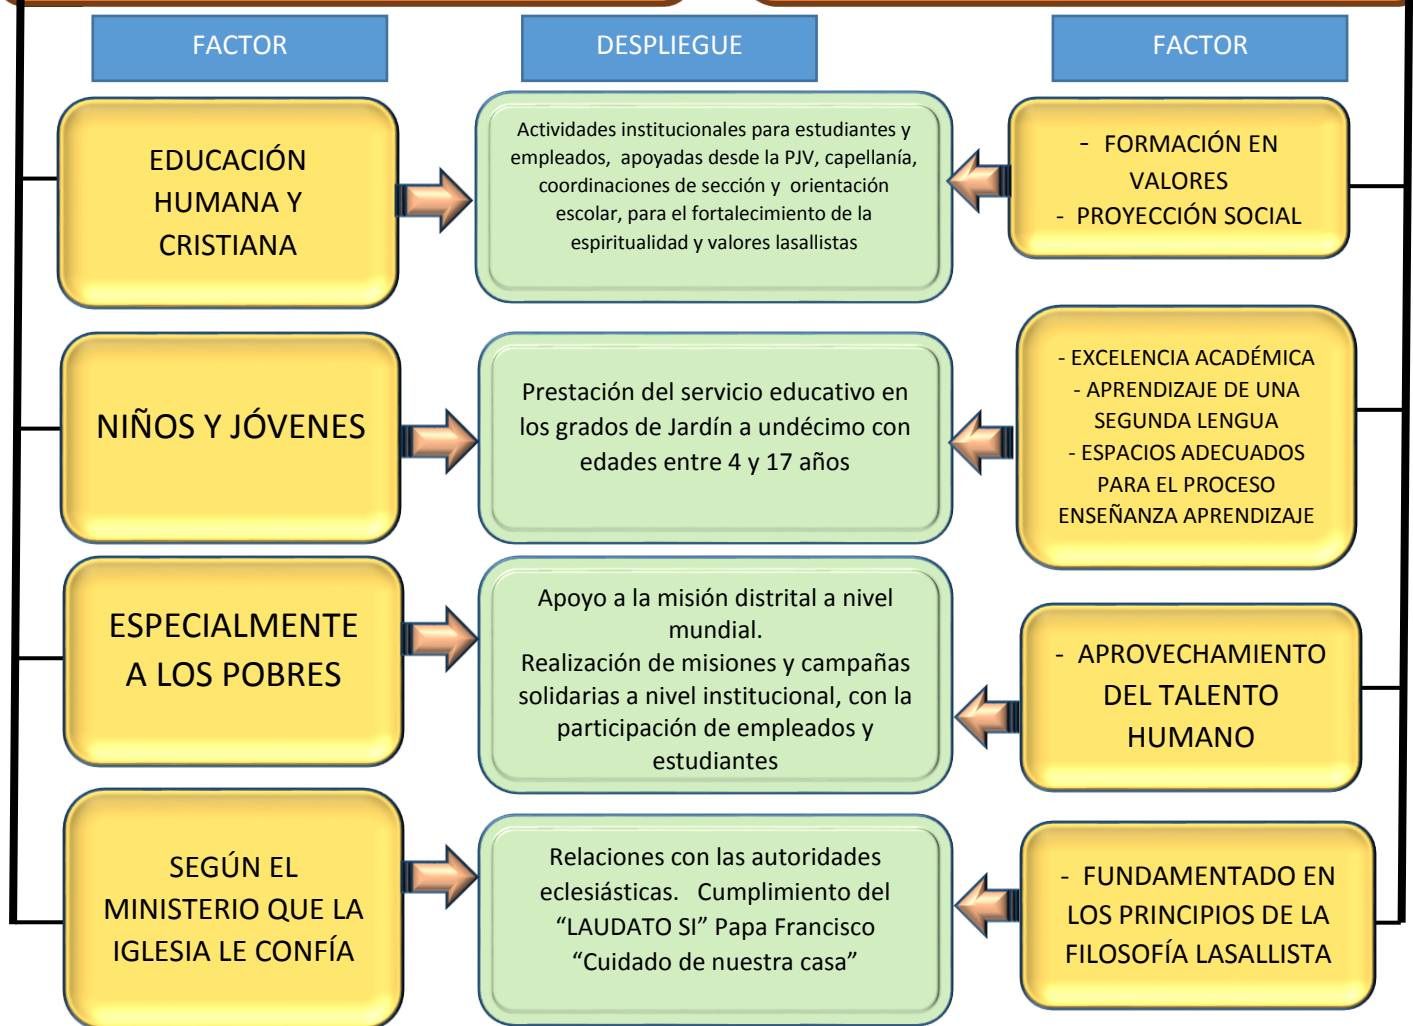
FACTOR

DESPLIEGUE

FACTOR

EDUCACIÓN HUMANA Y CRISTIANA

Actividades institucionales para estudiantes y empleados, apoyadas desde la PJV, capellanía, coordinaciones de sección y orientación escolar, para el fortalecimiento de la espiritualidad y valores lasallistas

- FORMACIÓN EN VALORES
- PROYECCIÓN SOCIAL

NIÑOS Y JÓVENES

Prestación del servicio educativo en los grados de Jardín a undécimo con edades entre 4 y 17 años

- EXCELENCIA ACADÉMICA
- APRENDIZAJE DE UNA SEGUNDA LENGUA
- ESPACIOS ADECUADOS PARA EL PROCESO ENSEÑANZA APRENDIZAJE

ESPECIALMENTE A LOS POBRES

Apoyo a la misión distrital a nivel mundial.
Realización de misiones y campañas solidarias a nivel institucional, con la participación de empleados y estudiantes

- APROVECHAMIENTO DEL TALENTO HUMANO

SEGÚN EL MINISTERIO QUE LA IGLESIA LE CONFÍA

Relaciones con las autoridades eclesiásticas. Cumplimiento del "LAUDATO SI" Papa Francisco "Cuidado de nuestra casa"

- FUNDAMENTADO EN LOS PRINCIPIOS DE LA FILOSOFÍA LASALLISTA